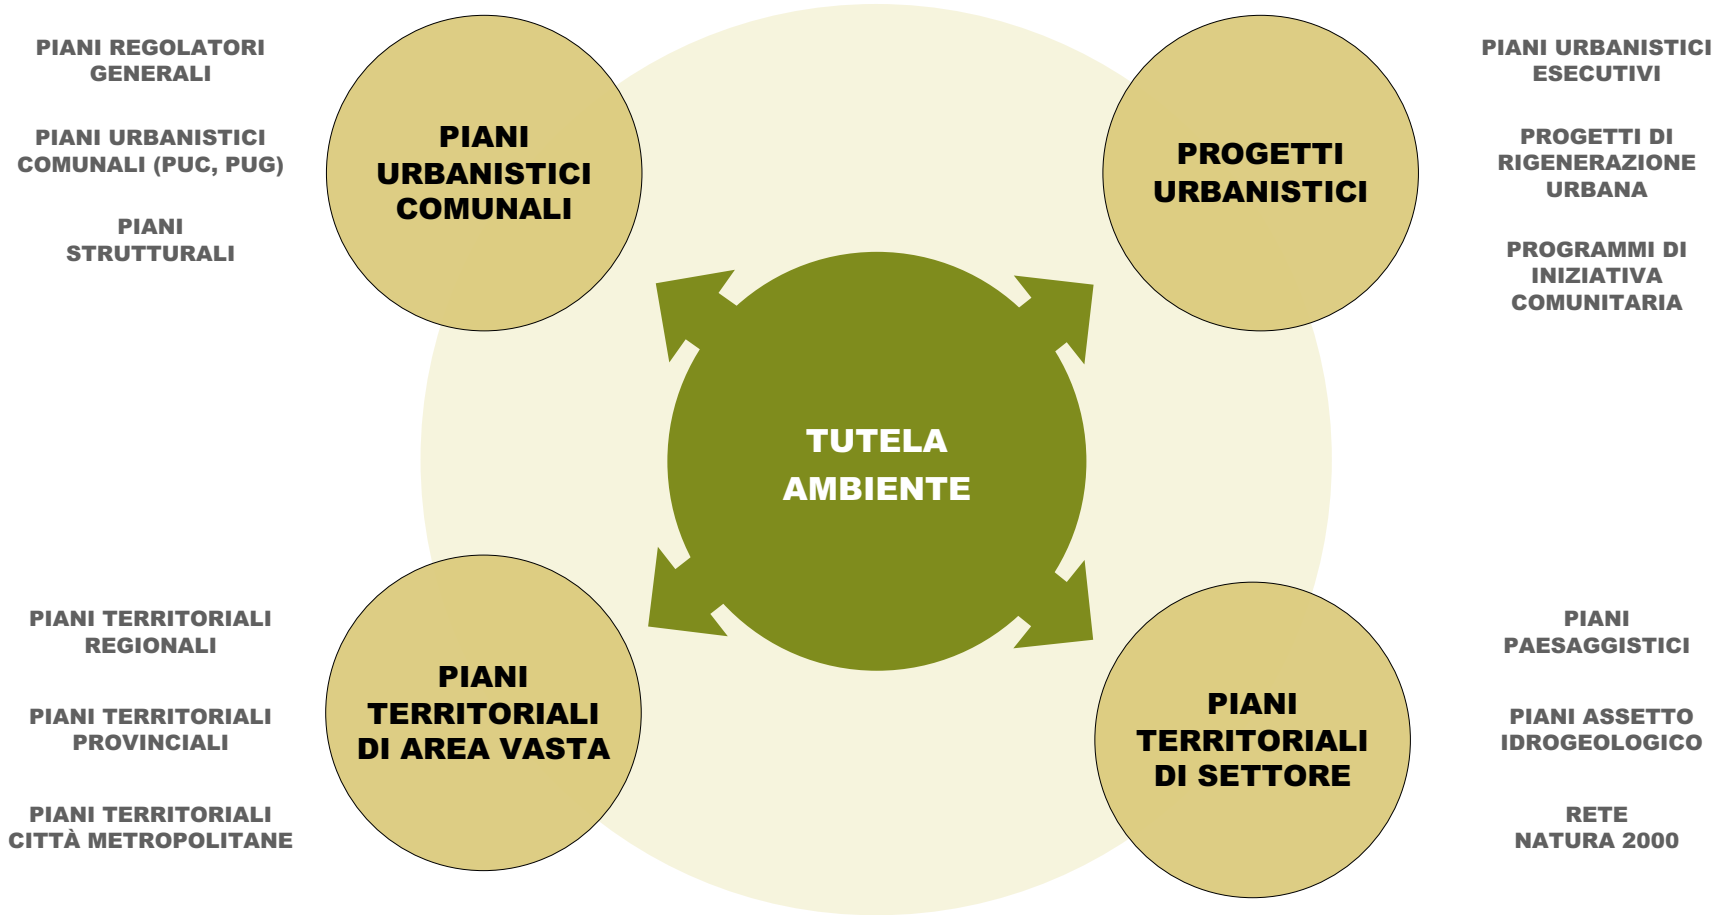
PIANI REGOLATORI GENERALI

PIANI URBANISTICI COMUNALI (PUC, PUG)

PIANI STRUTTURALI

PIANI URBANISTICI COMUNALI

PROGETTI URBANISTICI

PIANI URBANISTICI ESECUTIVI

PROGETTI DI RIGENERAZIONE URBANA

PROGRAMMI DI INIZIATIVA COMUNITARIA

TUTELA AMBIENTE

PIANI TERRITORIALI REGIONALI

PIANI TERRITORIALI PROVINCIALI

PIANI TERRITORIALI CITTÀ METROPOLITANE

PIANI TERRITORIALI DI AREA VASTA

PIANI TERRITORIALI DI SETTORE

PIANI PAESAGGISTICI

PIANI ASSETTO IDROGEOLOGICO

RETE NATURA 2000